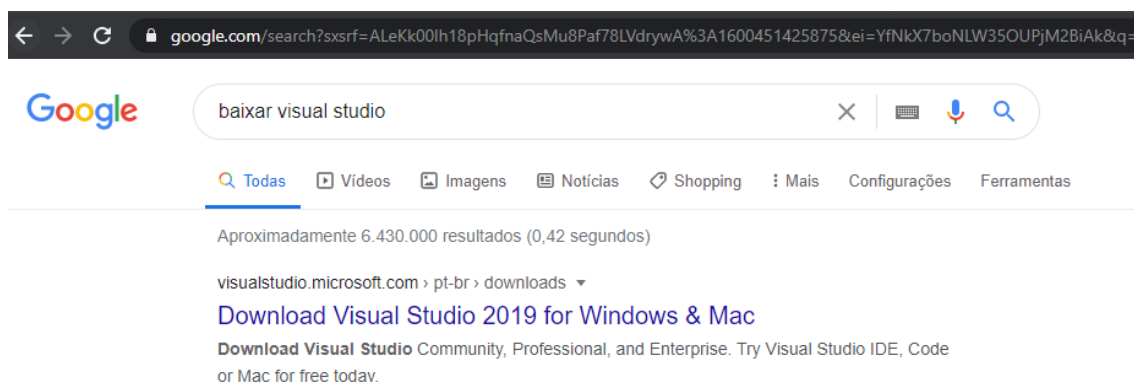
google.com/search?sxsrf=ALeKk00lh18pHqfnaQsMu8Paf78LVdrywA%3A1600451425875&ei=YfNkX7boNLW35OUPjM2BiAk&q=

Google

baixar visual studio

Todas Vídeos Imagens Notícias Shopping Mais Configurações Ferramentas

Aproximadamente 6.430.000 resultados (0,42 segundos)

visualstudio.microsoft.com › pt-br › downloads

Download Visual Studio 2019 for Windows & Mac

Download Visual Studio Community, Professional, and Enterprise. Try Visual Studio IDE, Code or Mac for free today.